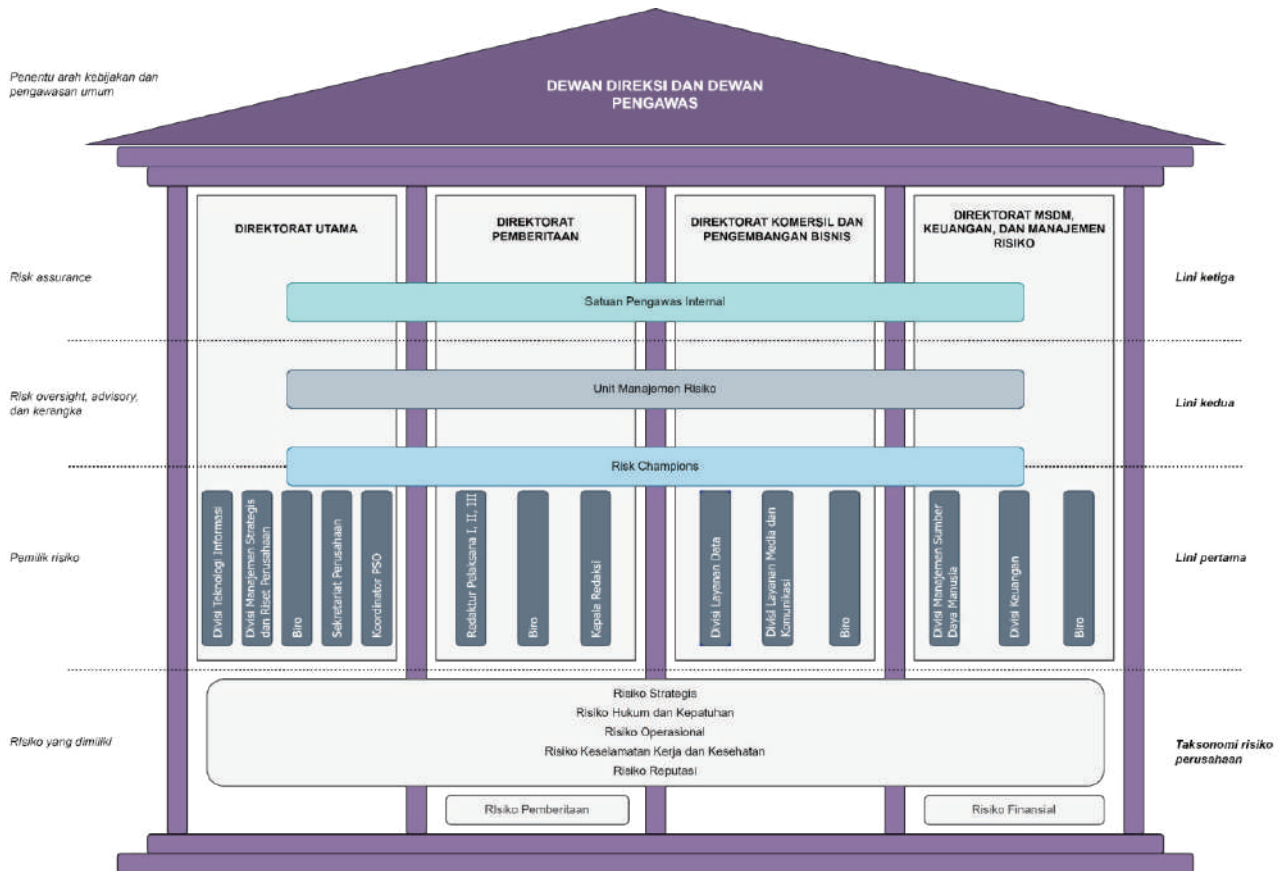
Penentu arah kebijakan dan pengawasan umum

DEWAN DIREKSI DAN DEWAN PENGAWAS

DIREKTORAT UTAMA

DIREKTORAT PEMBERITAAN

DIREKTORAT KOMERSIL DAN PENGEMBANGAN BISNIS

DIREKTORAT MSDM, KEUANGAN, DAN MANAJEMEN RISIKO

Risk assurance

Satuan Pengawas Internal

Lini ketiga

Risk oversight, advisory, dan kerangka

Unit Manajemen Risiko

Lini kedua

Risk Champions

Pemilik risiko

Divisi Teknologi Informasi

Divisi Manajemen Strategis dan Riset Perusahaan

Biro

Sekretariat Perusahaan

Koordinator PSO

Redaktur Pelaksana I, II, III

Biro

Kepala Redaksi

Divisi Layanan Data

Divisi Layanan Media dan Komunikasi

Biro

Divisi Manajemen Sumber Daya Manusia

Divisi Keuangan

Biro

Lini pertama

Risiko yang dimiliki

Risiko Strategis
Risiko Hukum dan Kepatuhan
Risiko Operasional
Risiko Keselamatan Kerja dan Kesehatan
Risiko Reputasi

Taksonomi risiko perusahaan

Risiko Pemberitaan

Risiko Finansial